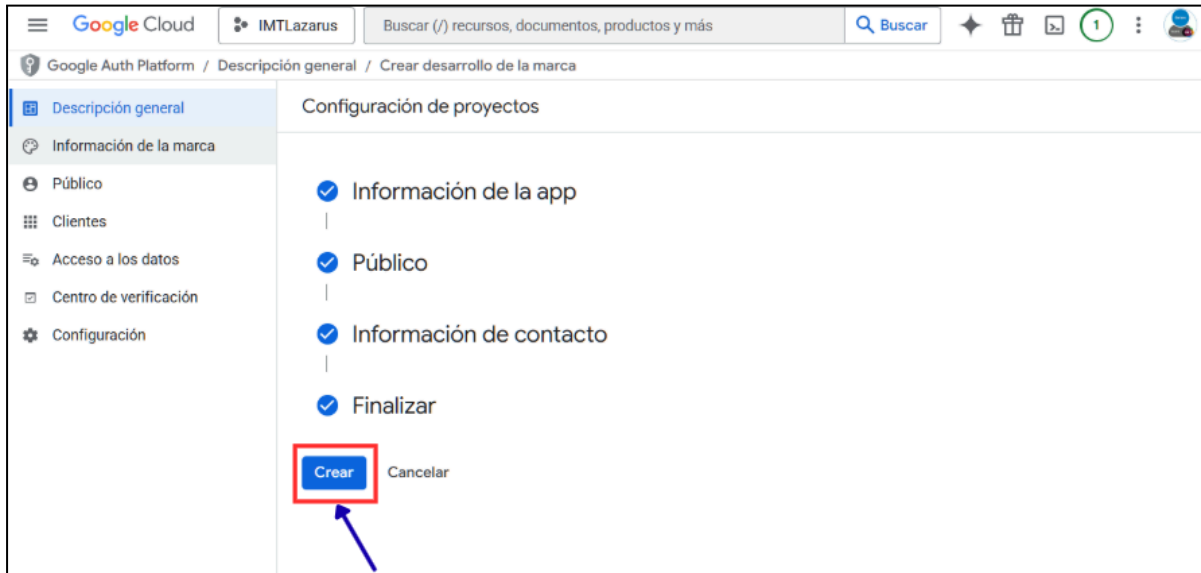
Google Cloud IMTLazarus Buscar (/) recursos, documentos, productos y más Buscar 1

Google Auth Platform / Descripción general / Crear desarrollo de la marca

Descripción general
Información de la marca
Público
Clientes
Acceso a los datos
Centro de verificación
Configuración

Configuración de proyectos

Información de la app

Público

Información de contacto

Finalizar

Crear Cancelar